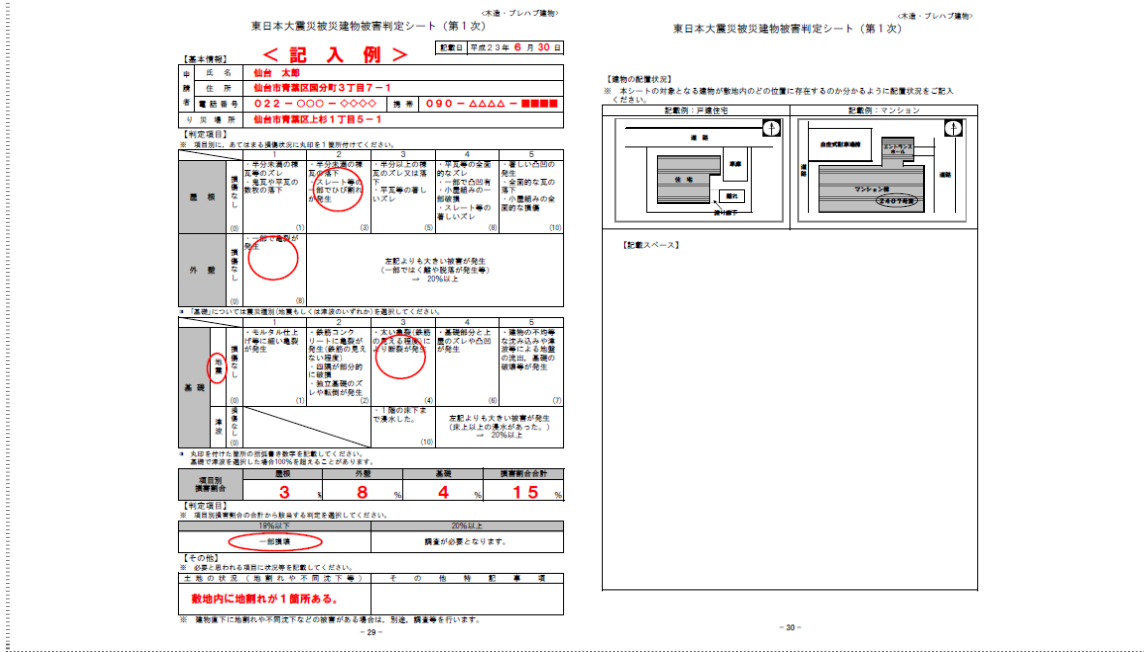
<木造・プレハブ建物>

東日本大震災被災建物被害判定シート（第１次）

【基本情報】　＜ 記 入 例 ＞　記載日　平成２３年 ６ 月 ３０ 日

| 申請者 | 氏名 | 仙台　太郎 | | |
|---|---|---|---|---|
| | 住所 | 仙台市青葉区国分町３丁目７－１ | | |
| | 電話番号 | ０２２ － ○○○ － ◇◇◇◇ | 携帯 | ０９０ － △△△△ － ■■■■ |
| り災場所 | | 仙台市青葉区上杉１丁目５－１ | | |

【判定項目】
※ 項目別に、あてはまる損傷状況に丸印を１箇所付けてください。

| | | | 1 | 2 | 3 | 4 | 5 |
|---|---|---|---|---|---|---|---|
| 屋根 | 損傷なし (0) | | ・半分未満の瓦等のズレ ・亀裂や平瓦の数枚の落下 (1) | ・半分未満の瓦等の落下 ・スレート等の一部でひび割れが発生 (3) | ・半分以上の瓦等のズレ又は落下 ・平瓦等の著しいズレ (5) | ・平瓦等の全面的なズレ ・小屋組の一部で凸凹有 ・小屋組みの一部破損 ・スレート等の著しいズレ (8) | ・著しい凸凹の発生 ・全面的な瓦の落下 ・小屋組みの全面的な損傷 (10) |
| 外壁 | 損傷なし (0) | | ・一部で亀裂が発生 (8) | 左記よりも大きい被害が発生（一部ではく離や脱落が発生等） ⇒ 20%以上 | | | |

※ 「基礎」については東災種別（地震もしくは津波のいずれか）を選択してください。

| | | | 1 | 2 | 3 | 4 | 5 |
|---|---|---|---|---|---|---|---|
| 基礎 | 地震 | 損傷なし (0) | ・モルタル仕上げ等に細い亀裂が発生 (1) | ・鉄筋コンクリートに亀裂が発生（鉄筋の見えない程度） ・四隅が部分的に破損 ・独立基礎のズレや転倒が発生 (2) | ・大い亀裂（鉄筋の見える程度）により断裂が発生 (4) | ・基礎部分と上屋のズレや凸凹が発生 (6) | ・建物の不均等な沈み込み・液状化等による地盤の流出、基礎の破壊等が発生 (7) |
| | 津波 | 損傷なし | | | ・１階の床下まで浸水した。 (10) | 左記よりも大きい被害が発生（床上以上の浸水があった。） ⇒ 20%以上 | |

※ 丸印を付けた箇所の括弧書き数字を記載してください。
基礎で津波を選択した場合100%を超えることがあります。

| 項目別損害割合 | 屋根 | 外壁 | 基礎 | 損害割合合計 |
|---|---|---|---|---|
| | ３ % | ８ % | ４ % | １５ % |

【判定項目】
※ 項目別損害割合の合計から該当する判定を選択してください。

| 19%以下 | 20%以上 |
|---|---|
| 一部損壊 | 調査が必要となります。 |

【その他】
※ 必要と思われる項目に状況等を記載してください。

| 土地の状況（地割れや不同沈下等） | その他特記事項 |
|---|---|
| 敷地内に地割れが１箇所ある。 | |

※ 建物直下に地割れや不同沈下などの被害がある場合は、別途、調査等を行います。

－29－

<木造・プレハブ建物>

東日本大震災被災建物被害判定シート（第１次）

【建物の配置状況】
※ 本シートの対象となる建物が敷地内のどの位置に存在するのか分かるように配置状況をご記入ください。

記載例：戸建住宅　　記載例：マンション

道路　車庫　住宅　離れ　道路　地割れ箇所
道路　自走式駐車場棟　エントランスホール　マンション棟　２４０７号室

【記載スペース】

－30－